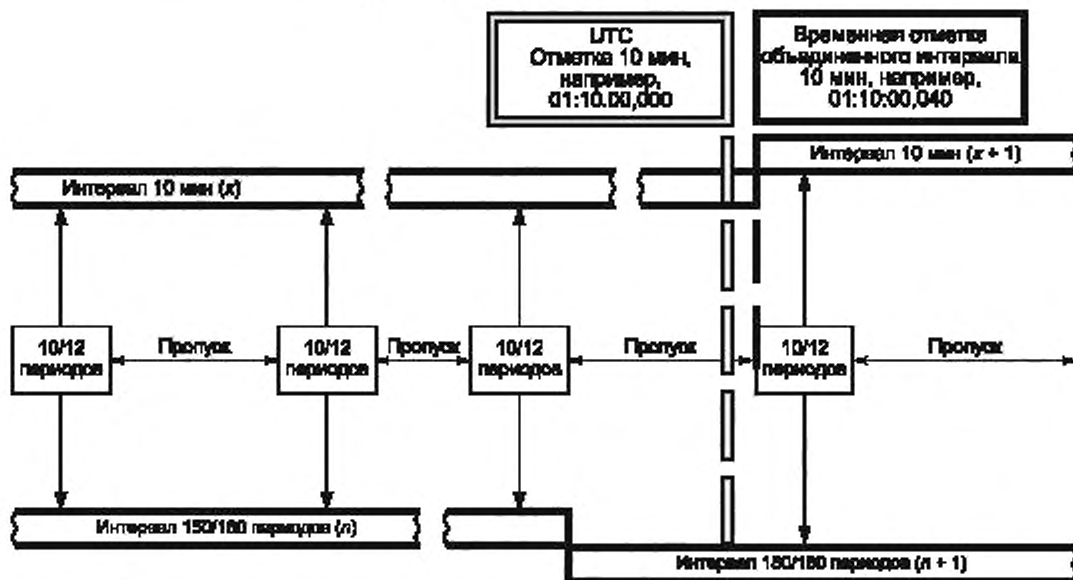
UTC
Отметка 10 мин, например, 01:10:00,000

Временная отметка объединенного интервала 10 мин, например, 01:10:00,040

Интервал 10 мин ($x + 1$)

Интервал 10 мин ($x$)

10/12 периодов

Пропуск

10/12 периодов

Пропуск

10/12 периодов

Пропуск

10/12 периодов

Пропуск

Интервал 150/180 периодов ($n$)

Интервал 150/180 периодов ($n + 1$)